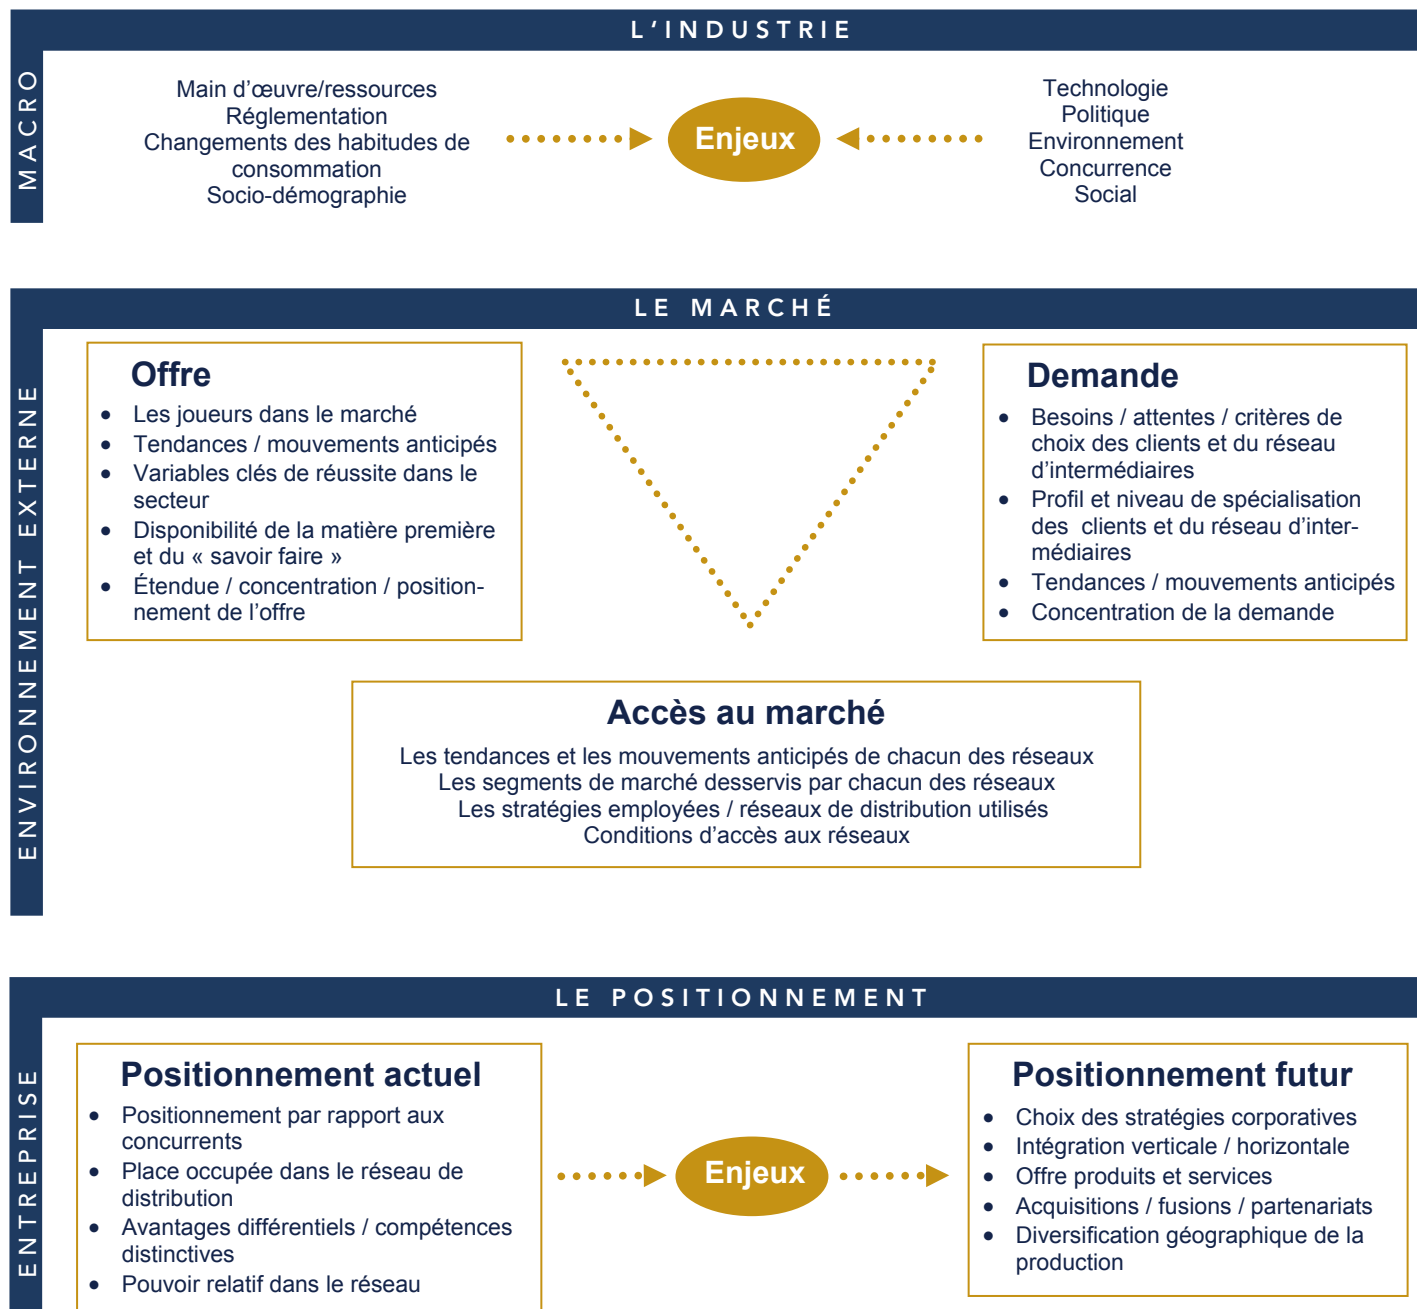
L'INDUSTRIE

MACRO

Main d'œuvre/ressources
Réglementation
Changements des habitudes de consommation
Socio-démographie

Enjeux

Technologie
Politique
Environnement
Concurrence
Social

LE MARCHÉ

ENVIRONNEMENT EXTERNE

Offre

- Les joueurs dans le marché
- Tendances / mouvements anticipés
- Variables clés de réussite dans le secteur
- Disponibilité de la matière première et du « savoir faire »
- Étendue / concentration / positionnement de l'offre

Demande

- Besoins / attentes / critères de choix des clients et du réseau d'intermédiaires
- Profil et niveau de spécialisation des clients et du réseau d'intermédiaires
- Tendances / mouvements anticipés
- Concentration de la demande

Accès au marché

Les tendances et les mouvements anticipés de chacun des réseaux
Les segments de marché desservis par chacun des réseaux
Les stratégies employées / réseaux de distribution utilisés
Conditions d'accès aux réseaux

LE POSITIONNEMENT

ENTREPRISE

Positionnement actuel

- Positionnement par rapport aux concurrents
- Place occupée dans le réseau de distribution
- Avantages différentiels / compétences distinctives
- Pouvoir relatif dans le réseau

Enjeux

Positionnement futur

- Choix des stratégies corporatives
- Intégration verticale / horizontale
- Offre produits et services
- Acquisitions / fusions / partenariats
- Diversification géographique de la production